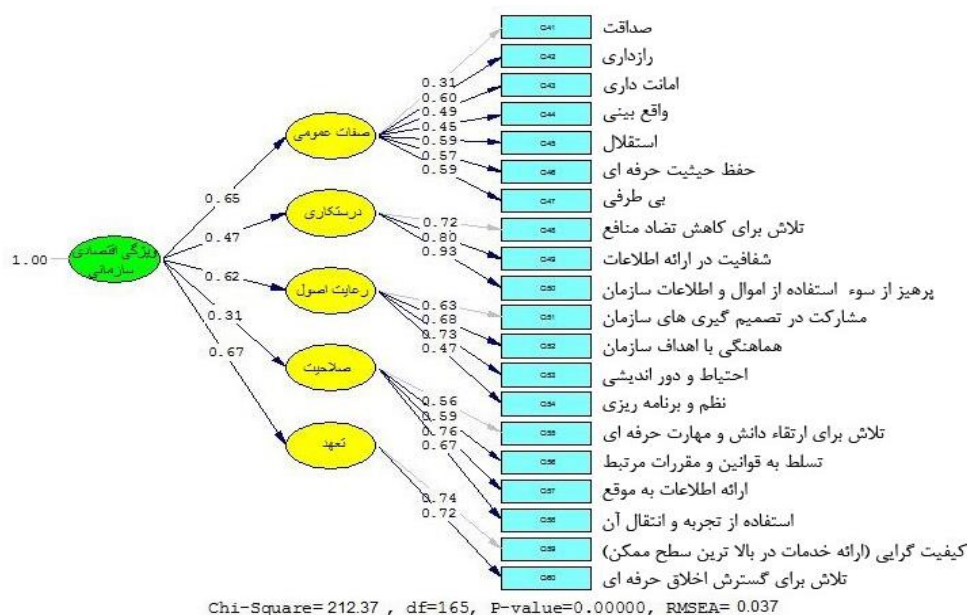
صداقت
رازداری
امانت داری
واقع بینی
استقلال
حفظ حیثیت حرفه ای
بی طرفی
تلاش برای کاهش تضاد منافع
شفافیت در ارائه اطلاعات
پرهیز از سوء استفاده از اموال و اطلاعات سازمان
مشارکت در تصمیم گیری های سازمان
هماهنگی با اهداف سازمان
احتیاط و دور اندیشی
نظم و برنامه ریزی
تلاش برای ارتقاء دانش و مهارت حرفه ای
تسلط به قوانین و مقررات مرتبط
ارائه اطلاعات به موقع
استفاده از تجربه و انتقال آن
کیفیت گرایی (ارائه خدمات در بالا ترین سطح ممکن)
تلاش برای گسترش اخلاق حرفه ای

Q41
Q42
Q43
Q44
Q45
Q46
Q47
Q48
Q49
Q50
Q51
Q52
Q53
Q54
Q55
Q56
Q57
Q58
Q59
Q60

0.31
0.60
0.49
0.45
0.59
0.57
0.59

0.72
0.80
0.93

0.63
0.68
0.73
0.47

0.56
0.59
0.76
0.67

0.74
0.72

صفات عمومی
درستکاری
رعایت اصول
صلاحیت
تعهد

ویژگی اقتصادی سازمانی
1.00

0.65
0.47
0.62
0.31
0.67

Chi-Square= 212.37 , df=165, P-value=0.00000, RMSEA= 0.037